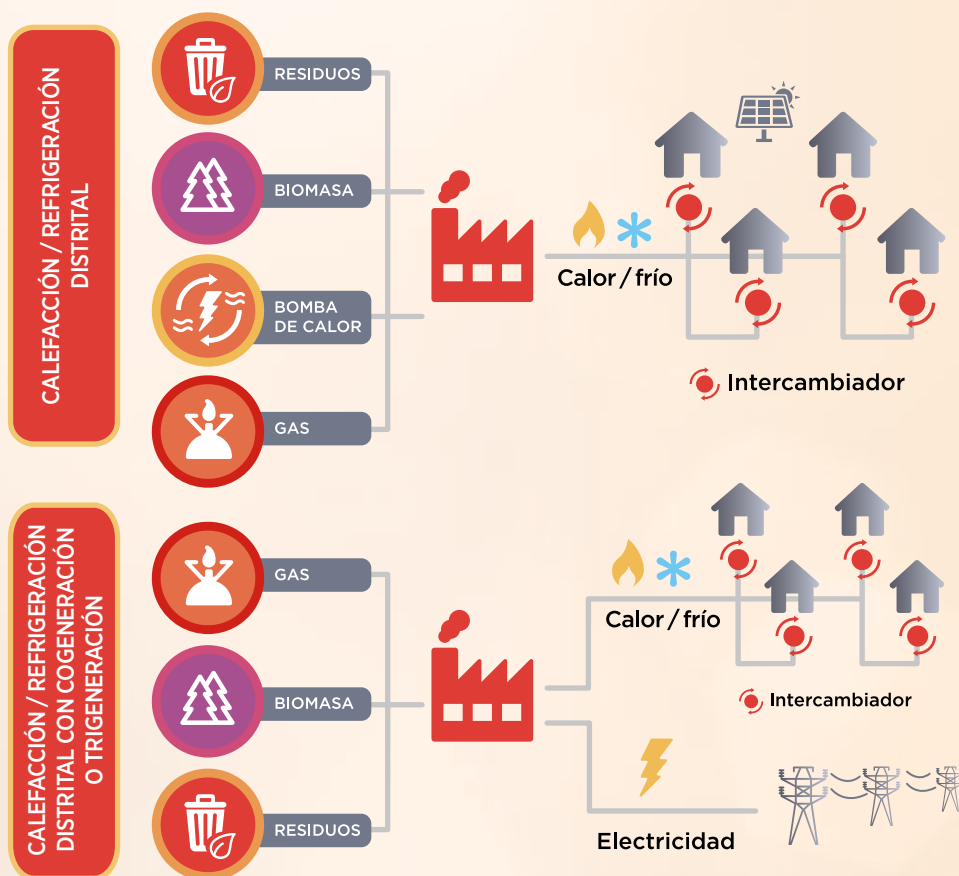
CALEFACCIÓN / REFRIGERACIÓN DISTRITAL

RESIDUOS

BIOMASA

BOMBA DE CALOR

GAS

Calor / frío

Intercambiador

CALEFACCIÓN / REFRIGERACIÓN DISTRITAL CON COGENERACIÓN O TRIGENERACIÓN

GAS

BIOMASA

RESIDUOS

Calor / frío

Intercambiador

Electricidad